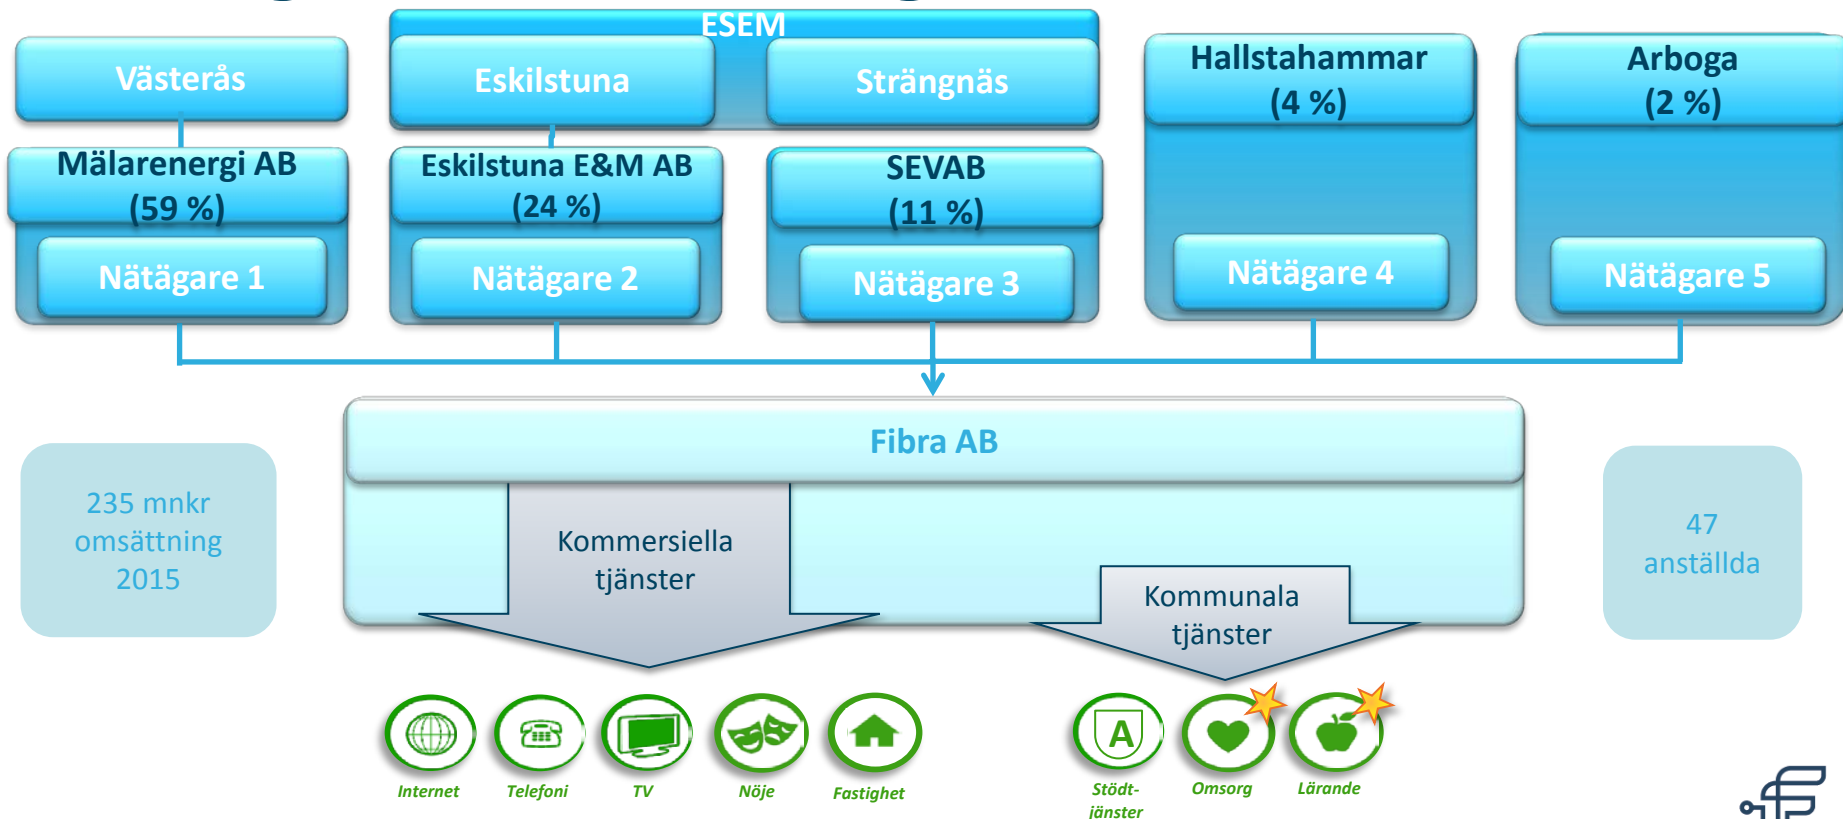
ESEM

Västerås

Eskilstuna

Strängnäs

Hallstahammar (4 %)

Arboga (2 %)

Mälarenergi AB (59 %)

Eskilstuna E&M AB (24 %)

SEVAB (11 %)

Nätägare 1

Nätägare 2

Nätägare 3

Nätägare 4

Nätägare 5

Fibra AB

235 mnkr omsättning 2015

Kommersiella tjänster

Kommunala tjänster

47 anställda

Internet

Telefoni

TV

Nöje

Fastighet

Stödtjänster

Omsorg

Lärande